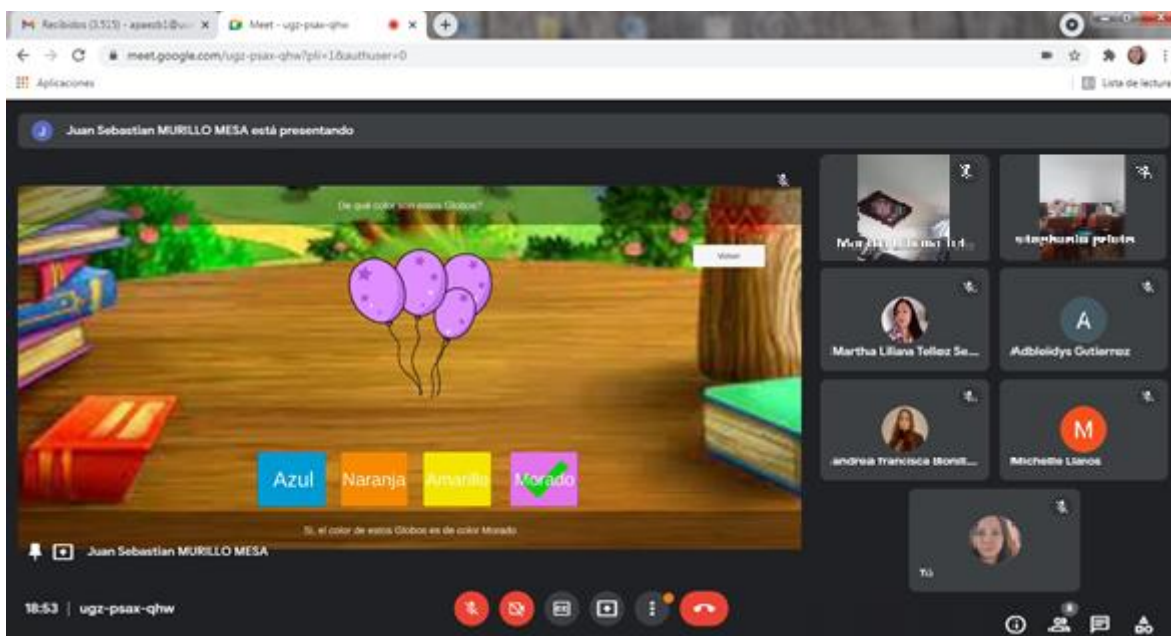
M Recibidos (3.515) - apaezb1@u... ×
Meet - ugz-psax-qhw ×
meet.google.com/ugz-psax-qhw?pli=1&authuser=0
Aplicaciones
Lista de lectura

Juan Sebastian MURILLO MESA está presentando

De qué color son estos Globos?

Volver

Azul
Naranja
Amarillo
Morado

Si, el color de estos Globos es de color Morado

Juan Sebastian MURILLO MESA

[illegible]
stephania prieto
Martha Liliana Tellez Se...
A
Adbleidys Gutierrez
andrea francisca Bonil...
M
Michelle Llanos
Tú

18:53 | ugz-psax-qhw